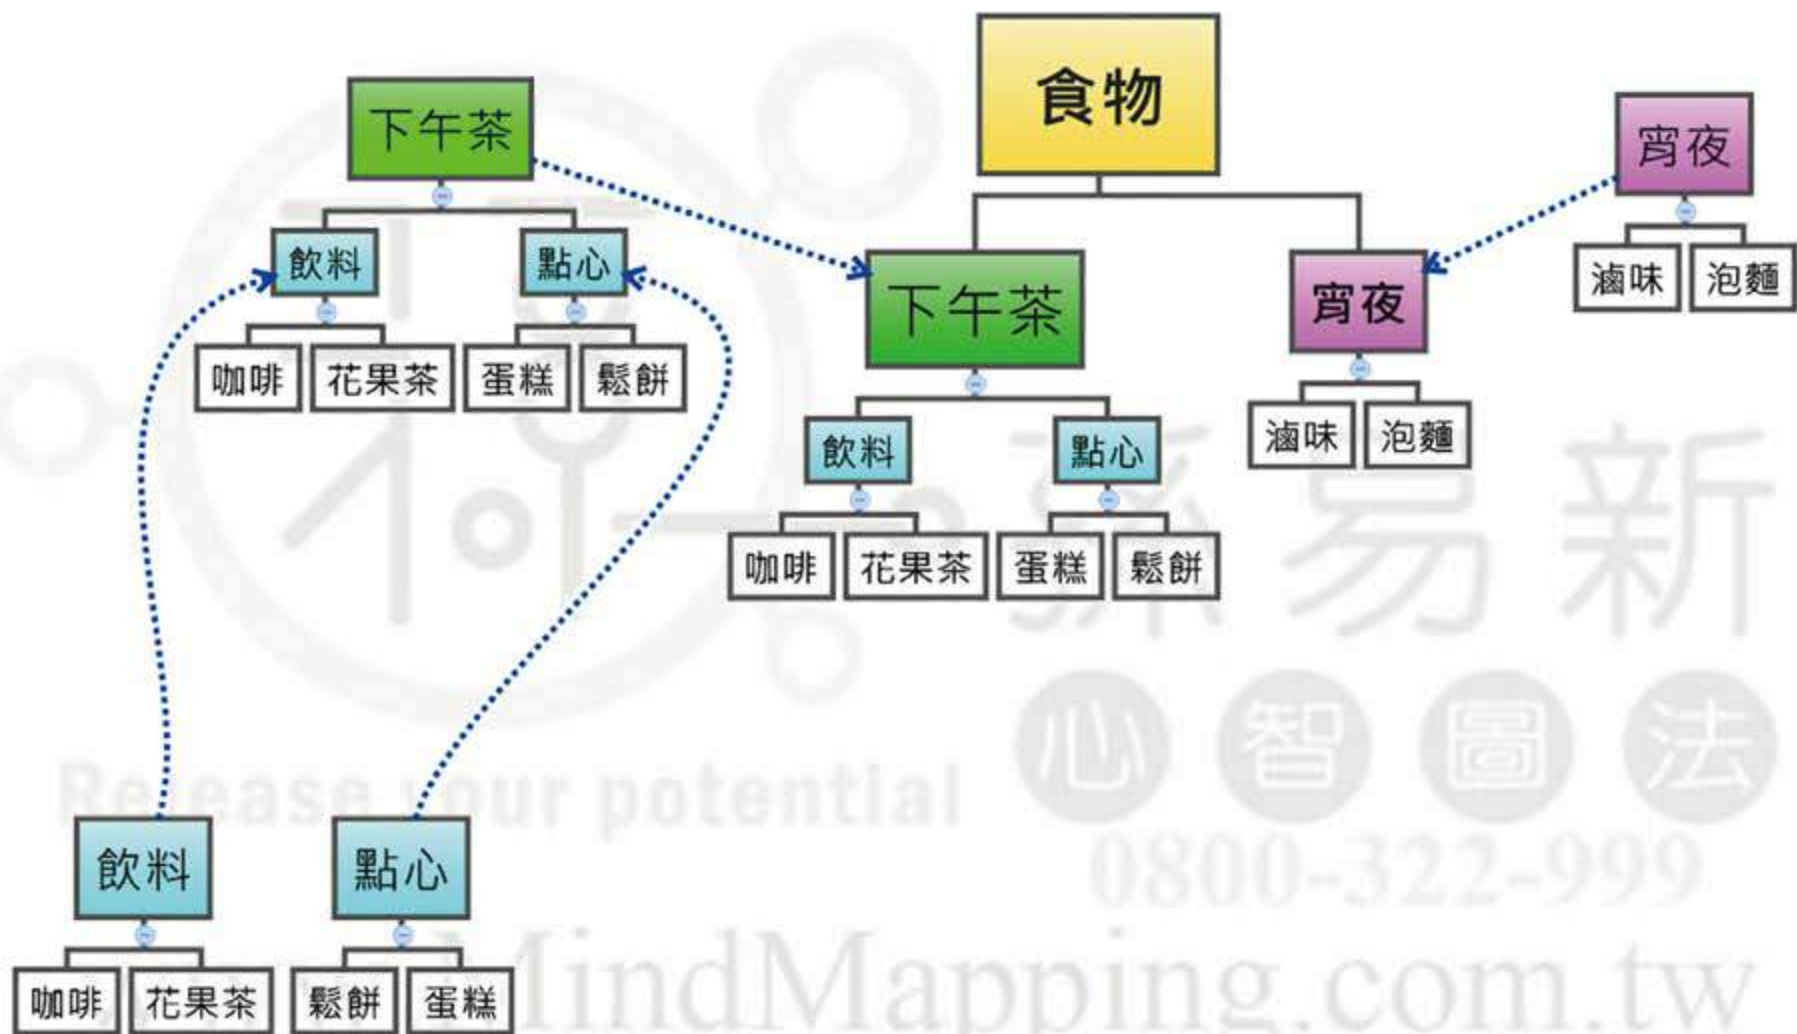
下午茶

飲料

咖啡

花果茶

點心

蛋糕

鬆餅

食物

下午茶

飲料

咖啡

花果茶

點心

蛋糕

鬆餅

宵夜

滷味

泡麵

宵夜

滷味

泡麵

飲料

咖啡

花果茶

點心

鬆餅

蛋糕

孫易新

心智圖法

Release your potential

0800-322-999

MindMapping.com.tw